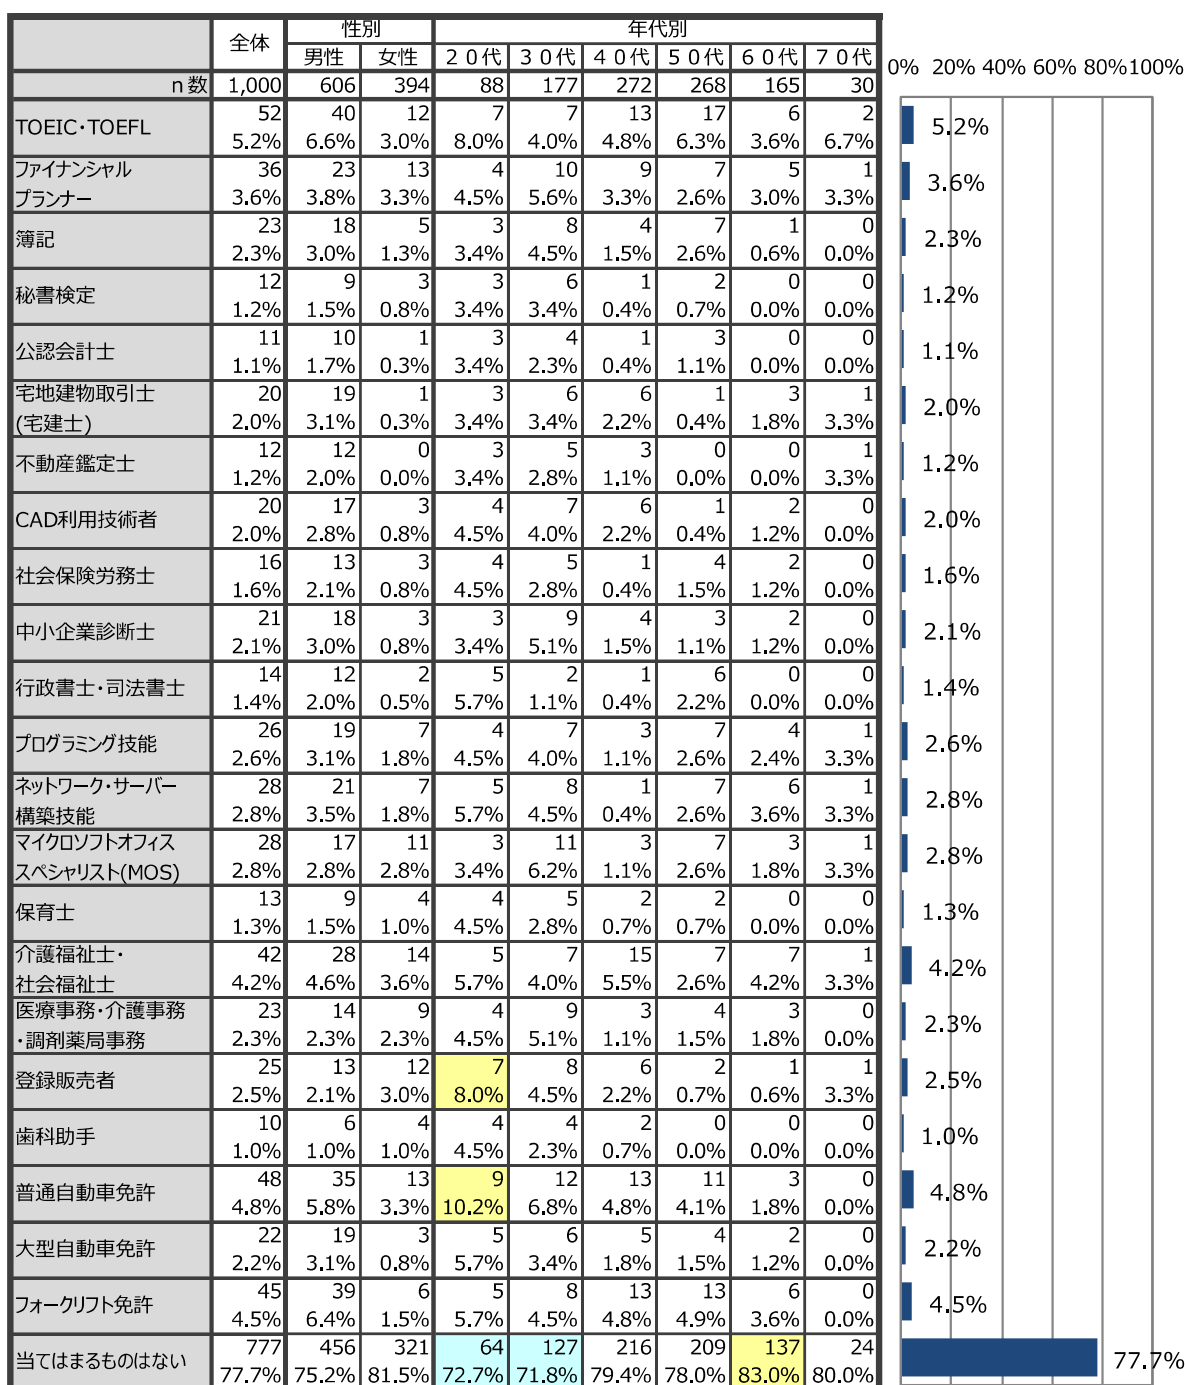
| | 全体 | 性別 男性 | 性別 女性 | 年代別 ２０代 | ３０代 | ４０代 | ５０代 | ６０代 | ７０代 |
|---|---|---|---|---|---|---|---|---|---|
| ｎ数 | 1,000 | 606 | 394 | 88 | 177 | 272 | 268 | 165 | 30 |
| TOEIC・TOEFL | 52<br>5.2% | 40<br>6.6% | 12<br>3.0% | 7<br>8.0% | 7<br>4.0% | 13<br>4.8% | 17<br>6.3% | 6<br>3.6% | 2<br>6.7% |
| ファイナンシャルプランナー | 36<br>3.6% | 23<br>3.8% | 13<br>3.3% | 4<br>4.5% | 10<br>5.6% | 9<br>3.3% | 7<br>2.6% | 5<br>3.0% | 1<br>3.3% |
| 簿記 | 23<br>2.3% | 18<br>3.0% | 5<br>1.3% | 3<br>3.4% | 8<br>4.5% | 4<br>1.5% | 7<br>2.6% | 1<br>0.6% | 0<br>0.0% |
| 秘書検定 | 12<br>1.2% | 9<br>1.5% | 3<br>0.8% | 3<br>3.4% | 6<br>3.4% | 1<br>0.4% | 2<br>0.7% | 0<br>0.0% | 0<br>0.0% |
| 公認会計士 | 11<br>1.1% | 10<br>1.7% | 1<br>0.3% | 3<br>3.4% | 4<br>2.3% | 1<br>0.4% | 3<br>1.1% | 0<br>0.0% | 0<br>0.0% |
| 宅地建物取引士(宅建士) | 20<br>2.0% | 19<br>3.1% | 1<br>0.3% | 3<br>3.4% | 6<br>3.4% | 6<br>2.2% | 1<br>0.4% | 3<br>1.8% | 1<br>3.3% |
| 不動産鑑定士 | 12<br>1.2% | 12<br>2.0% | 0<br>0.0% | 3<br>3.4% | 5<br>2.8% | 3<br>1.1% | 0<br>0.0% | 0<br>0.0% | 1<br>3.3% |
| CAD利用技術者 | 20<br>2.0% | 17<br>2.8% | 3<br>0.8% | 4<br>4.5% | 7<br>4.0% | 6<br>2.2% | 1<br>0.4% | 2<br>1.2% | 0<br>0.0% |
| 社会保険労務士 | 16<br>1.6% | 13<br>2.1% | 3<br>0.8% | 4<br>4.5% | 5<br>2.8% | 1<br>0.4% | 4<br>1.5% | 2<br>1.2% | 0<br>0.0% |
| 中小企業診断士 | 21<br>2.1% | 18<br>3.0% | 3<br>0.8% | 3<br>3.4% | 9<br>5.1% | 4<br>1.5% | 3<br>1.1% | 2<br>1.2% | 0<br>0.0% |
| 行政書士・司法書士 | 14<br>1.4% | 12<br>2.0% | 2<br>0.5% | 5<br>5.7% | 2<br>1.1% | 1<br>0.4% | 6<br>2.2% | 0<br>0.0% | 0<br>0.0% |
| プログラミング技能 | 26<br>2.6% | 19<br>3.1% | 7<br>1.8% | 4<br>4.5% | 7<br>4.0% | 3<br>1.1% | 7<br>2.6% | 4<br>2.4% | 1<br>3.3% |
| ネットワーク・サーバー構築技能 | 28<br>2.8% | 21<br>3.5% | 7<br>1.8% | 5<br>5.7% | 8<br>4.5% | 1<br>0.4% | 7<br>2.6% | 6<br>3.6% | 1<br>3.3% |
| マイクロソフトオフィススペシャリスト(MOS) | 28<br>2.8% | 17<br>2.8% | 11<br>2.8% | 3<br>3.4% | 11<br>6.2% | 3<br>1.1% | 7<br>2.6% | 3<br>1.8% | 1<br>3.3% |
| 保育士 | 13<br>1.3% | 9<br>1.5% | 4<br>1.0% | 4<br>4.5% | 5<br>2.8% | 2<br>0.7% | 2<br>0.7% | 0<br>0.0% | 0<br>0.0% |
| 介護福祉士・社会福祉士 | 42<br>4.2% | 28<br>4.6% | 14<br>3.6% | 5<br>5.7% | 7<br>4.0% | 15<br>5.5% | 7<br>2.6% | 7<br>4.2% | 1<br>3.3% |
| 医療事務・介護事務・調剤薬局事務 | 23<br>2.3% | 14<br>2.3% | 9<br>2.3% | 4<br>4.5% | 9<br>5.1% | 3<br>1.1% | 4<br>1.5% | 3<br>1.8% | 0<br>0.0% |
| 登録販売者 | 25<br>2.5% | 13<br>2.1% | 12<br>3.0% | 7<br>8.0% | 8<br>4.5% | 6<br>2.2% | 2<br>0.7% | 1<br>0.6% | 1<br>3.3% |
| 歯科助手 | 10<br>1.0% | 6<br>1.0% | 4<br>1.0% | 4<br>4.5% | 4<br>2.3% | 2<br>0.7% | 0<br>0.0% | 0<br>0.0% | 0<br>0.0% |
| 普通自動車免許 | 48<br>4.8% | 35<br>5.8% | 13<br>3.3% | 9<br>10.2% | 12<br>6.8% | 13<br>4.8% | 11<br>4.1% | 3<br>1.8% | 0<br>0.0% |
| 大型自動車免許 | 22<br>2.2% | 19<br>3.1% | 3<br>0.8% | 5<br>5.7% | 6<br>3.4% | 5<br>1.8% | 4<br>1.5% | 2<br>1.2% | 0<br>0.0% |
| フォークリフト免許 | 45<br>4.5% | 39<br>6.4% | 6<br>1.5% | 5<br>5.7% | 8<br>4.5% | 13<br>4.8% | 13<br>4.9% | 6<br>3.6% | 0<br>0.0% |
| 当てはまるものはない | 777<br>77.7% | 456<br>75.2% | 321<br>81.5% | 64<br>72.7% | 127<br>71.8% | 216<br>79.4% | 209<br>78.0% | 137<br>83.0% | 24<br>80.0% |

0% 20% 40% 60% 80% 100%

5.2%
3.6%
2.3%
1.2%
1.1%
2.0%
1.2%
2.0%
1.6%
2.1%
1.4%
2.6%
2.8%
2.8%
1.3%
4.2%
2.3%
2.5%
1.0%
4.8%
2.2%
4.5%
77.7%